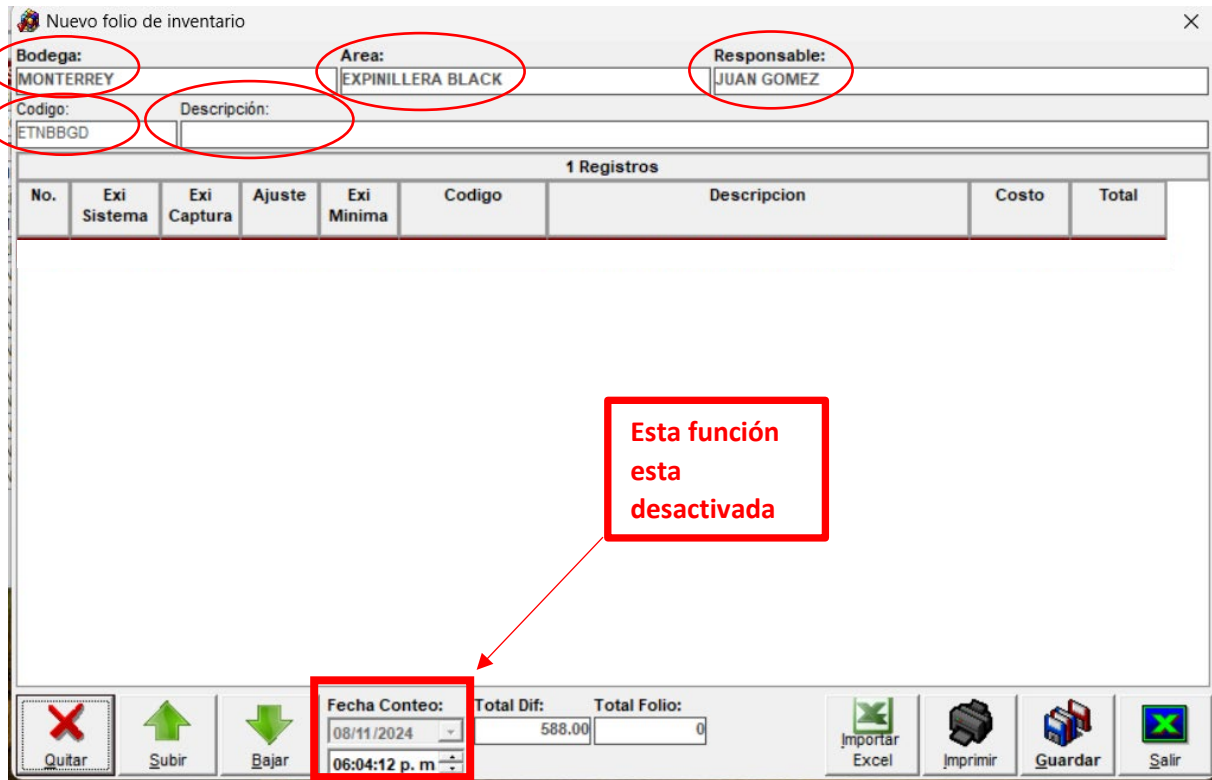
Nuevo folio de inventario

Bodega:
MONTERREY
Area:
EXPINILLERA BLACK
Responsable:
JUAN GOMEZ
Codigo:
ETNBBGD
Descripción:

1 Registros

| No. | Exi Sistema | Exi Captura | Ajuste | Exi Minima | Codigo | Descripcion | Costo | Total |
|---|---|---|---|---|---|---|---|---|

Esta función esta desactivada

Quitar
Subir
Bajar
Fecha Conteo:
08/11/2024
06:04:12 p. m
Total Dif:
588.00
Total Folio:
0
Importar Excel
Imprimir
Guardar
Salir